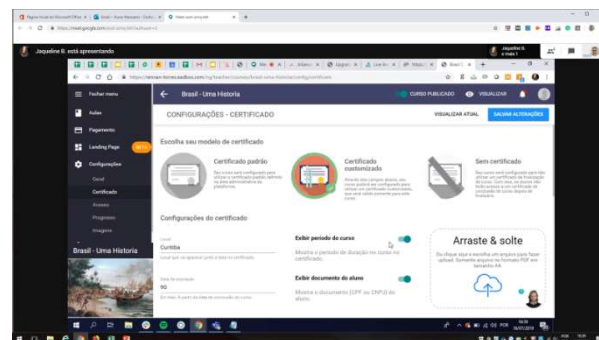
Jaqueline B. está apresentando

Fechar menu
Aulas
Pagamento
Landing Page
Configurações
Geral
Certificado
Acesso
Progresso
Imagens

Brasil - Uma Historia

Brasil - Uma Historia
CURSO PUBLICADO
VISUALIZAR

CONFIGURAÇÕES - CERTIFICADO
VISUALIZAR ATUAL
SALVAR ALTERAÇÕES

Escolha seu modelo de certificado

Certificado padrão

Certificado customizado

Sem certificado

Configurações do certificado

Local
Curitiba

Carga horária
90

Exibir período do curso
Mostre o período de duração em que o aluno fez o curso no certificado.

Exibir documento do aluno
Mostre o documento (CPF ou DNI/ID) do aluno.

Arraste & solte